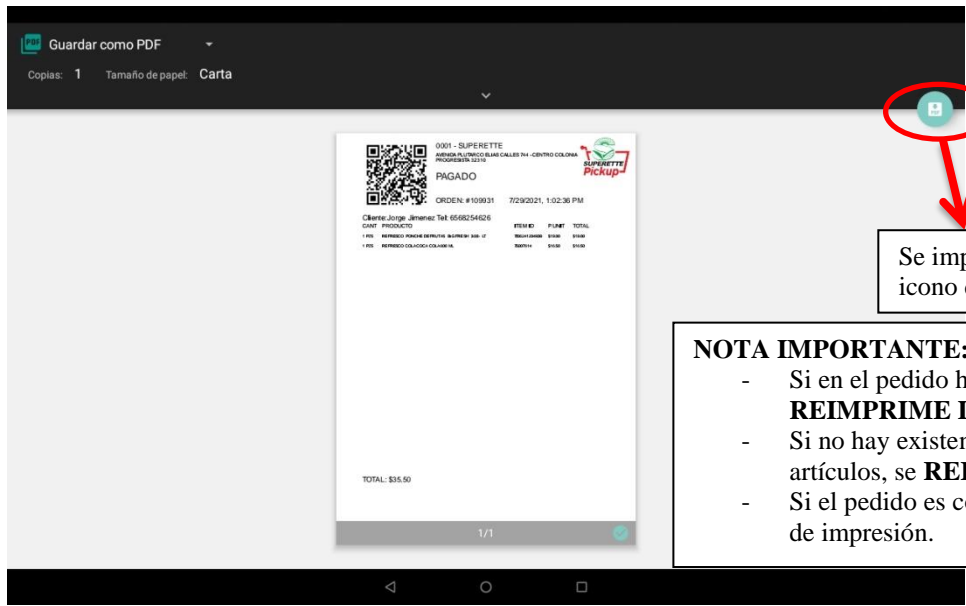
PDF Guardar como PDF

Copias: 1 Tamaño de papel: Carta

0001 - SUPERETTE
AVENIDA PLUTARCO ELIAS CALLES 744 - CENTRO COLONIA PROGRESISTA 32310

PAGADO

ORDEN: #109931 7/29/2021, 1:02:36 PM

SUPERETTE Pickup

Cliente:Jorge Jimenez Tel: 6568254626

| CANT | PRODUCTO | ITEM ID | P.UNIT | TOTAL |
|---|---|---|---|---|
| 1 PZS | REFRESCO PONCHE DE FRUTAS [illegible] | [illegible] | $19.00 | $19.00 |
| 1 PZS | REFRESCO COLACOCA COLA 600 ML | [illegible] | $16.50 | $16.50 |

TOTAL: $35.50

1/1

Se imp
icono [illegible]

NOTA IMPORTANTE:
- Si en el pedido h
REIMPRIME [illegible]
- Si no hay existen
artículos, se RE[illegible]
- Si el pedido es c
de impresión.